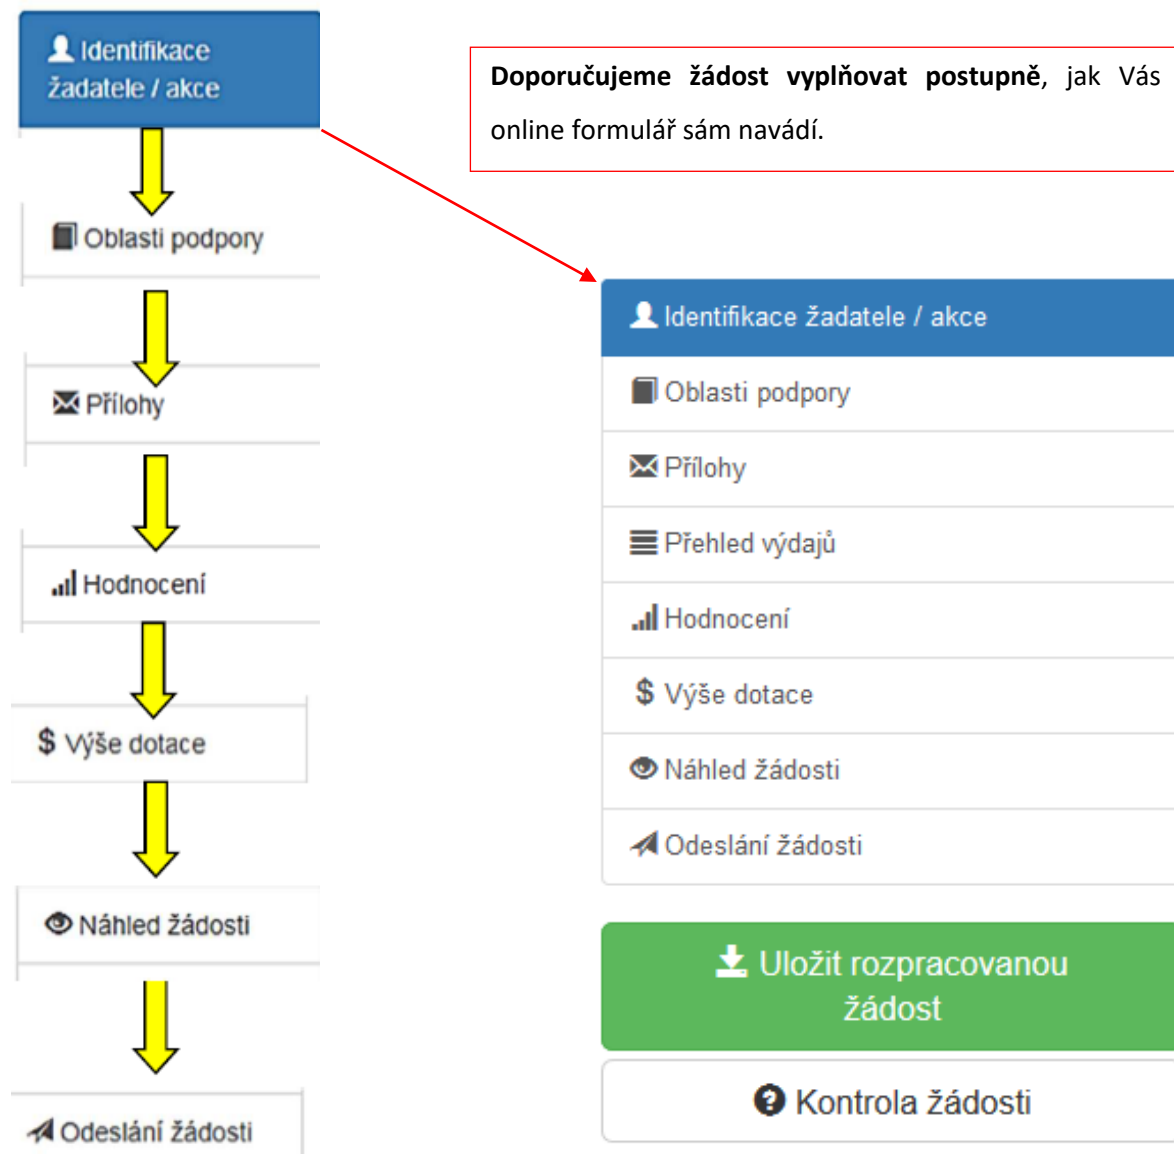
Identifikace žadatele / akce

Oblasti podpory

Přílohy

Hodnocení

$ Výše dotace

Náhled žádosti

Odeslání žádosti

**Doporučujeme žádost vyplňovat postupně**, jak Vás online formulář sám navádí.

Identifikace žadatele / akce

Oblasti podpory

Přílohy

Přehled výdajů

Hodnocení

$ Výše dotace

Náhled žádosti

Odeslání žádosti

Uložit rozpracovanou žádost

Kontrola žádosti